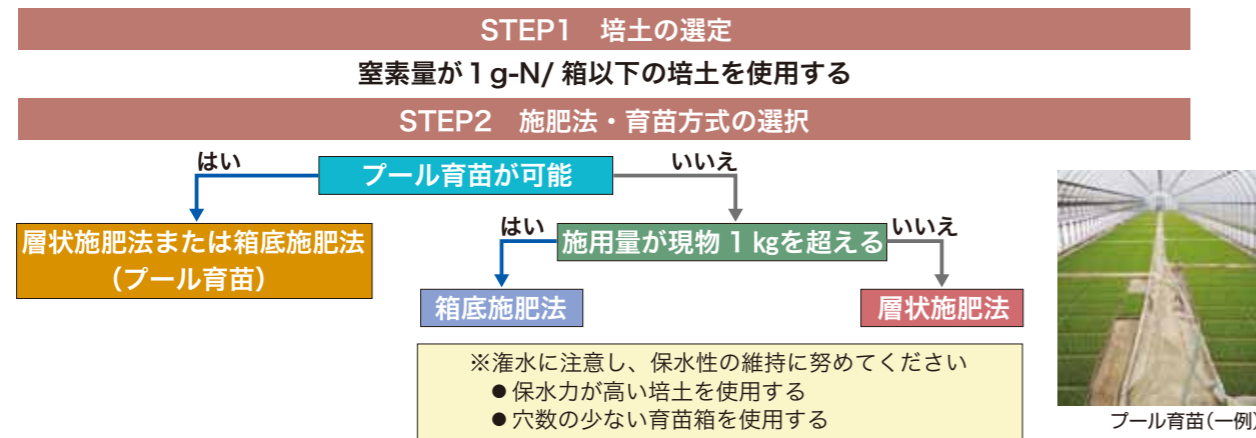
STEP1　培土の選定

窒素量が１g-N/ 箱以下の培土を使用する

STEP2　施肥法・育苗方式の選択

はい

プール育苗が可能

いいえ

層状施肥法または箱底施肥法
（プール育苗）

はい

施用量が現物 1 kgを超える

いいえ

箱底施肥法

層状施肥法

※潅水に注意し、保水性の維持に努めてください
●保水力が高い培土を使用する
●穴数の少ない育苗箱を使用する

プール育苗（一例）